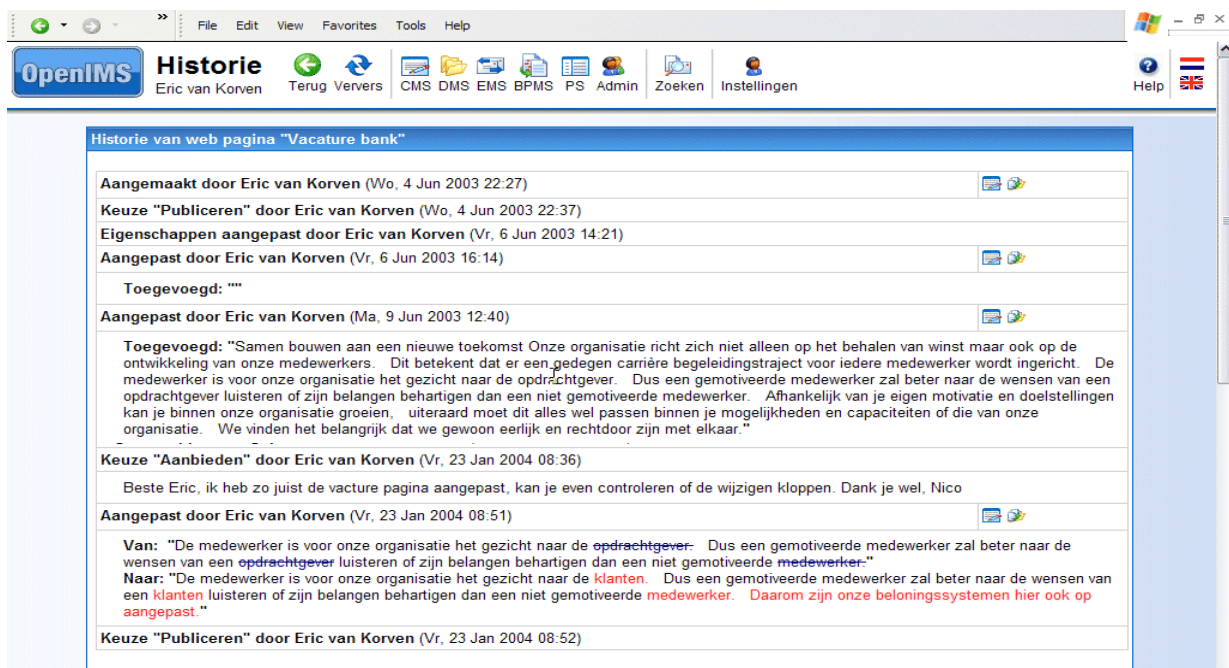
File Edit View Favorites Tools Help

OpenIMS Historie Eric van Korven Terug Ververs CMS DMS EMS BPMS PS Admin Zoeken Instellingen Help

Historie van web pagina "Vacature bank"

**Aangemaakt door Eric van Korven** (Wo, 4 Jun 2003 22:27)

**Keuze "Publiceren" door Eric van Korven** (Wo, 4 Jun 2003 22:37)

**Eigenschappen aangepast door Eric van Korven** (Vr, 6 Jun 2003 14:21)

**Aangepast door Eric van Korven** (Vr, 6 Jun 2003 16:14)

**Toegevoegd: ""**

**Aangepast door Eric van Korven** (Ma, 9 Jun 2003 12:40)

**Toegevoegd: "**Samen bouwen aan een nieuwe toekomst Onze organisatie richt zich niet alleen op het behalen van winst maar ook op de ontwikkeling van onze medewerkers. Dit betekent dat er een gedegen carrière begeleidingstraject voor iedere medewerker wordt ingericht. De medewerker is voor onze organisatie het gezicht naar de opdrachtgever. Dus een gemotiveerde medewerker zal beter naar de wensen van een opdrachtgever luisteren of zijn belangen behartigen dan een niet gemotiveerde medewerker. Afhankelijk van je eigen motivatie en doelstellingen kan je binnen onze organisatie groeien, uiteraard moet dit alles wel passen binnen je mogelijkheden en capaciteiten of die van onze organisatie. We vinden het belangrijk dat we gewoon eerlijk en rechtdoor zijn met elkaar.**"**

**Keuze "Aanbieden" door Eric van Korven** (Vr, 23 Jan 2004 08:36)

Beste Eric, ik heb zo juist de vacture pagina aangepast, kan je even controleren of de wijzigen kloppen. Dank je wel, Nico

**Aangepast door Eric van Korven** (Vr, 23 Jan 2004 08:51)

**Van: "**De medewerker is voor onze organisatie het gezicht naar de ~~opdrachtgever.~~ Dus een gemotiveerde medewerker zal beter naar de wensen van een ~~opdrachtgever~~ luisteren of zijn belangen behartigen dan een niet gemotiveerde ~~medewerker.~~**"**
**Naar: "**De medewerker is voor onze organisatie het gezicht naar de klanten. Dus een gemotiveerde medewerker zal beter naar de wensen van een klanten luisteren of zijn belangen behartigen dan een niet gemotiveerde medewerker. Daarom zijn onze beloningssystemen hier ook op aangepast.**"**

**Keuze "Publiceren" door Eric van Korven** (Vr, 23 Jan 2004 08:52)